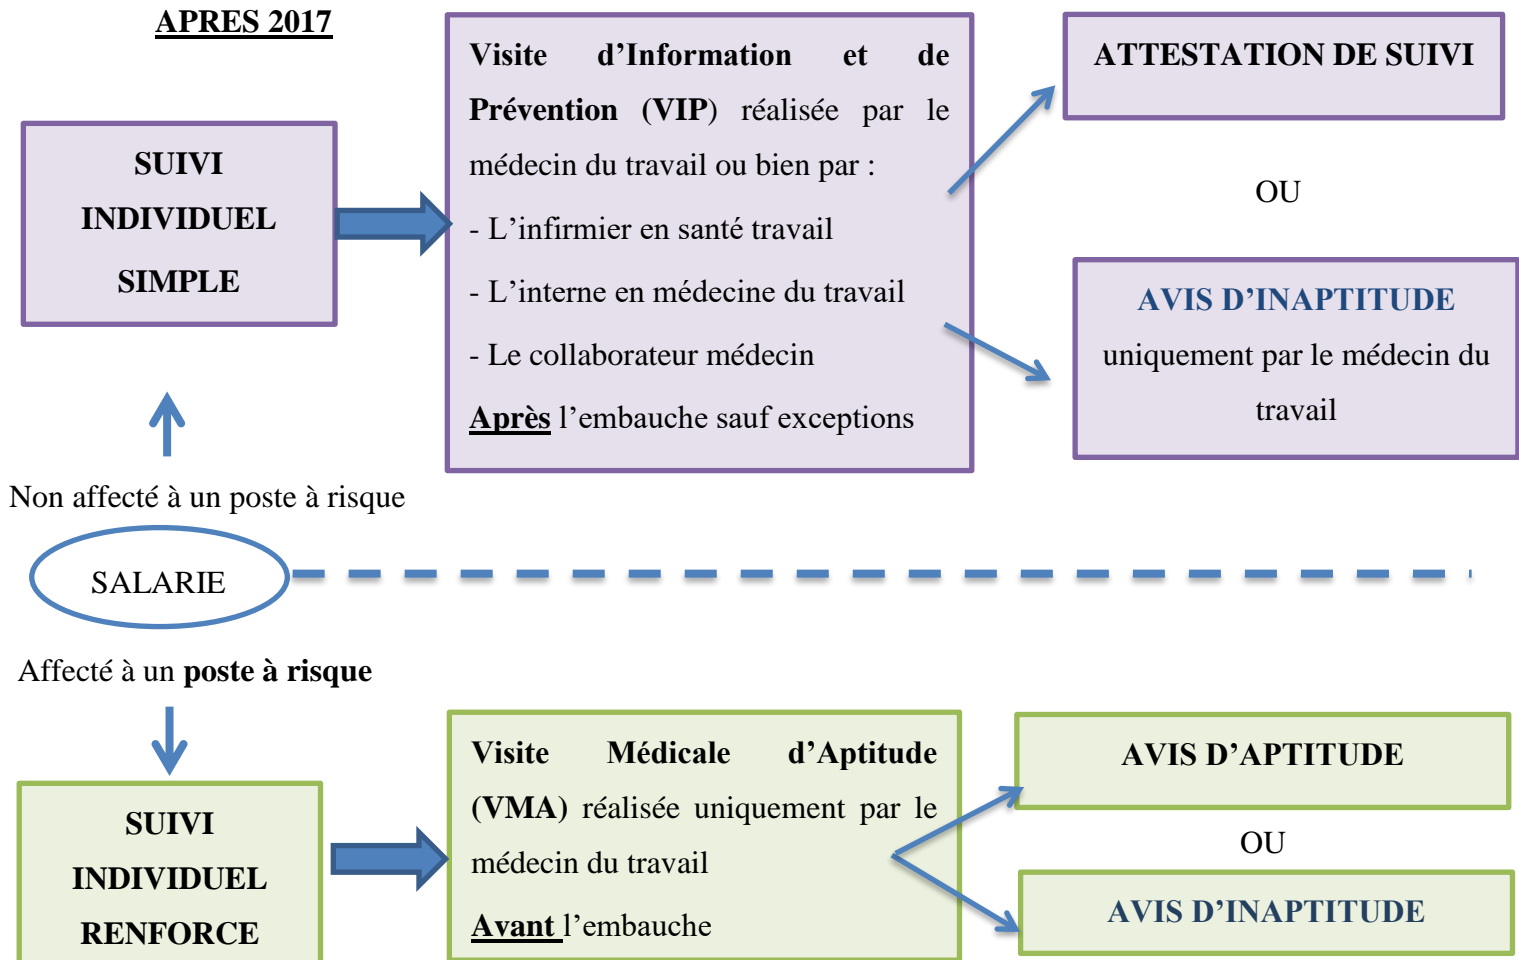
APRES 2017

SUIVI INDIVIDUEL SIMPLE

Visite d'Information et de Prévention (VIP) réalisée par le médecin du travail ou bien par :
- L'infirmier en santé travail
- L'interne en médecine du travail
- Le collaborateur médecin
Après l'embauche sauf exceptions

ATTESTATION DE SUIVI

OU

AVIS D'INAPTITUDE uniquement par le médecin du travail

Non affecté à un poste à risque

SALARIE

Affecté à un poste à risque

SUIVI INDIVIDUEL RENFORCE

Visite Médicale d'Aptitude (VMA) réalisée uniquement par le médecin du travail
Avant l'embauche

AVIS D'APTITUDE

OU

AVIS D'INAPTITUDE